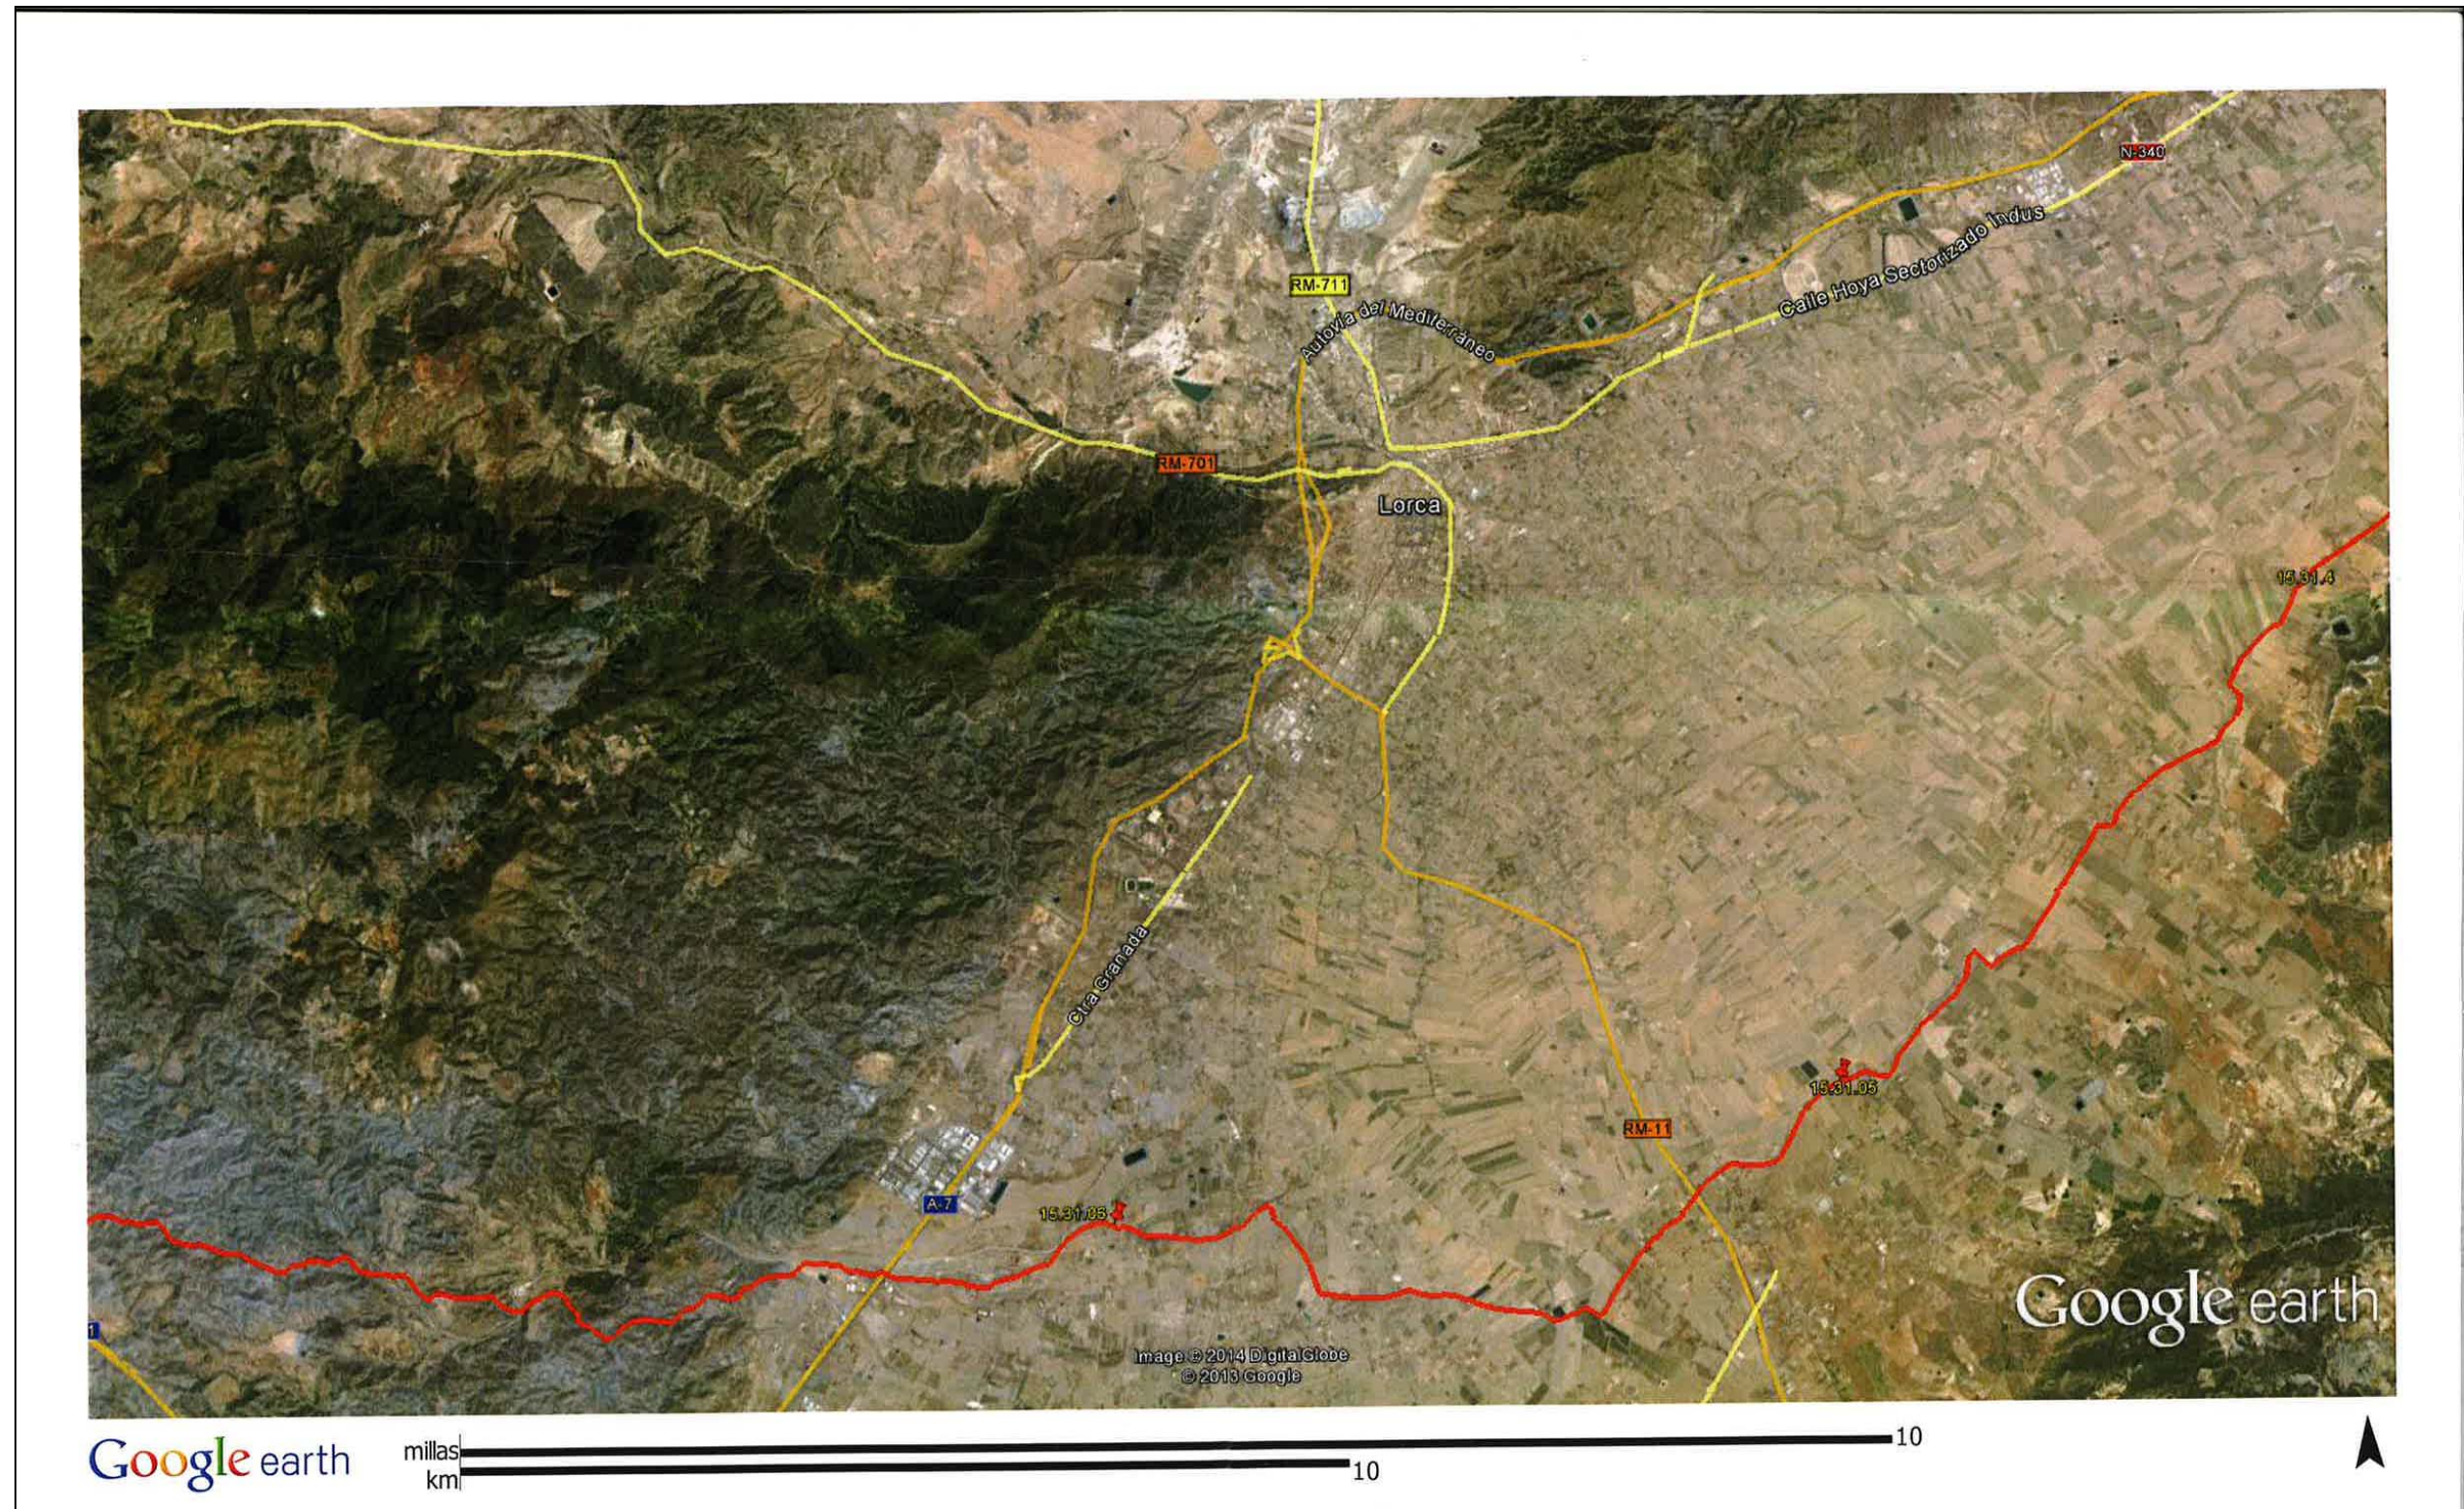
N-340
Calle Hoya Sectorizado Indus
RM-711
Autovía del Mediterráneo
RM-701
Lorca
15.31.4
Ctra Granada
15.31.05
RM-11
A-7
15.31.06
Google earth
Image © 2014 DigitalGlobe
© 2013 Google
Google earth
millas
km
10
10